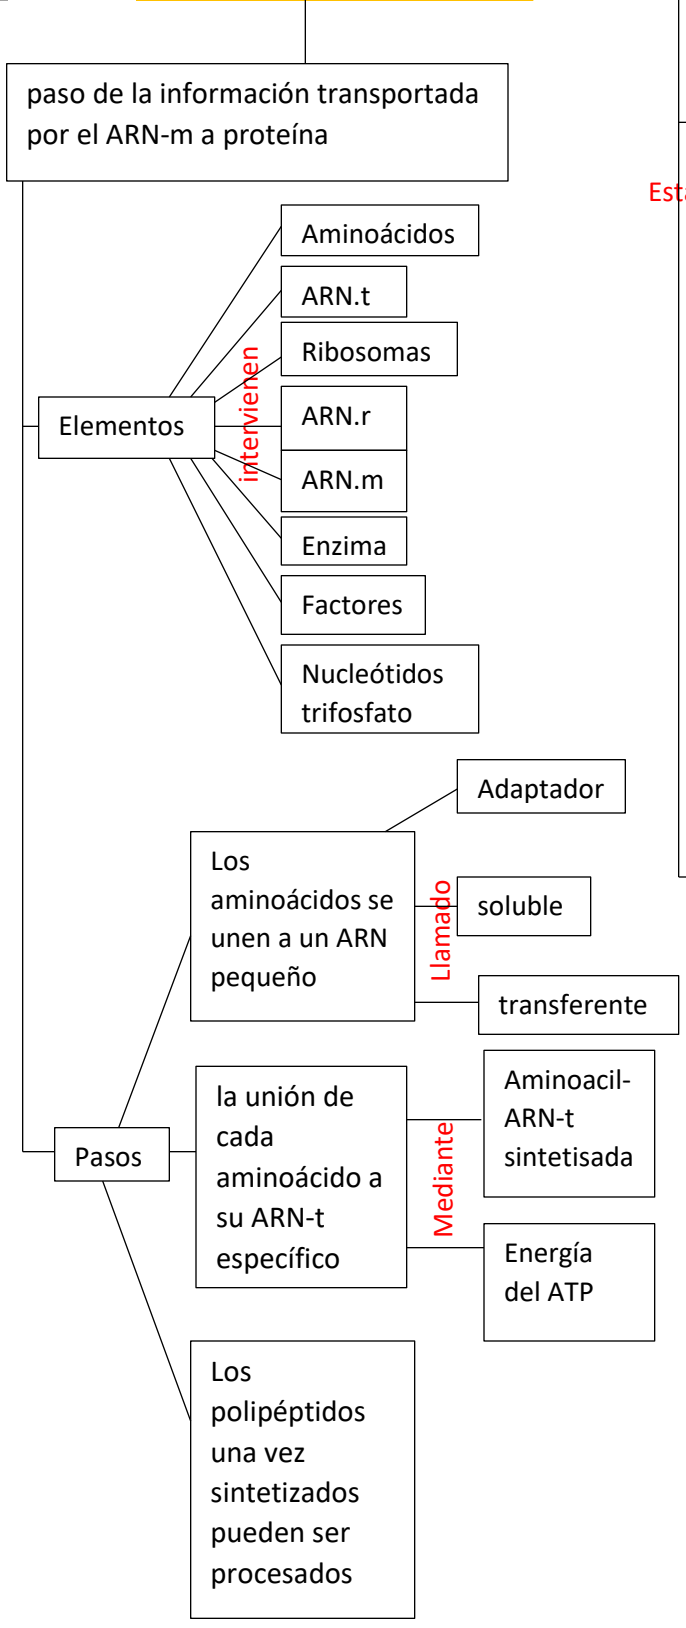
paso de la información transportada por el ARN-m a proteína

Est

Elementos

intervienen

Aminoácidos

ARN.t

Ribosomas

ARN.r

ARN.m

Enzima

Factores

Nucleótidos trifosfato

Pasos

Los aminoácidos se unen a un ARN pequeño

Llamado

Adaptador

soluble

transferente

la unión de cada aminoácido a su ARN-t específico

Mediante

Aminoacil-ARN-t sintetisada

Energía del ATP

Los polipéptidos una vez sintetizados pueden ser procesados